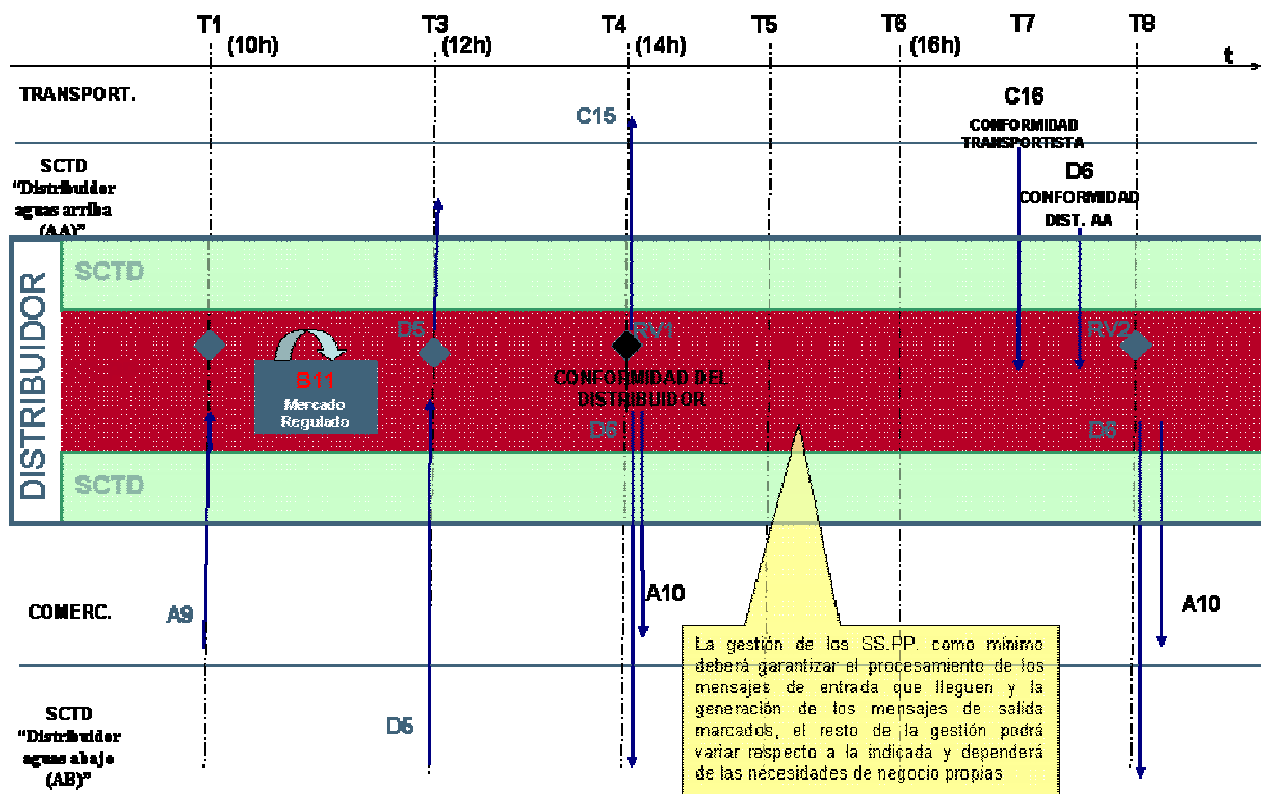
T1 (10h) T3 (12h) T4 (14h) T5 T6 (16h) T7 T8 t

TRANSPORT.

C15

C16
CONFORMIDAD TRANSPORTISTA

SCTD "Distribuidor aguas arriba (AA)"

D6
CONFORMIDAD DIST. AA

DISTRIBUIDOR

SCTD

D5

RV1

RV2

B11
Mercado Regulado

CONFORMIDAD DEL DISTRIBUIDOR

D6

D6

SCTD

COMERC.

A9

A10

A10

La gestión de los SS.PP. como mínimo deberá garantizar el procesamiento de los mensajes de entrada que lleguen y la generación de los mensajes de salida marcados, el resto de la gestión podrá variar respecto a la indicada y dependerá de las necesidades de negocio propias

SCTD "Distribuidor aguas abajo (AB)"

D5